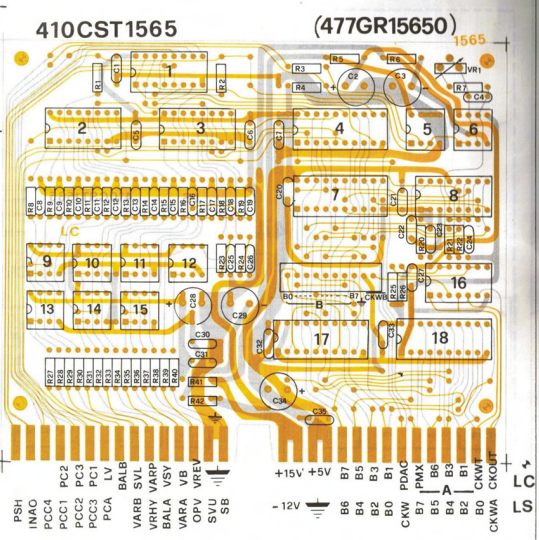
410CST1565

(477GR15650)

1565

R1 C1 1 R2 R3 R5 R6 C2 C3 VR1 R4 R7 C4

2 C5 3 C6 C7 4 5 6

R8 C8 R9 C9 R10 C10 R11 C11 R12 C12 R13 C13 R14 C14 R15 C15 R16 C16 R17 C17 R18 C18 R19 C19

C20 7 C21 8

LC

C22 R20 R21 R22 C24

9 10 11 12 R23 C25 R24 C26

13 14 15 C28 C29 B0 B7 CKWB R25 R26 C27 16

C30 C31 C32 17 C33 18

R27 R28 R29 R30 R31 R32 R33 R34 R35 R36 R37 R38 R39 R40

R41 R42 C34 C35

PC2 PC3 PC1 LV BALB SVL VARP VB VREV +15V +5V B7 B5 B3 B1 PDAC B6 B3 B1 CKWT LC

PSH INAO PCC4 PCC1 PCC2 PCC3 PCA VARB VRHY VSY BALA VARA OPV SVU SB -12V B6 B4 B2 B0 CKW PMX B7 B5 A B4 B2 B0 CKOUT CKWA LS